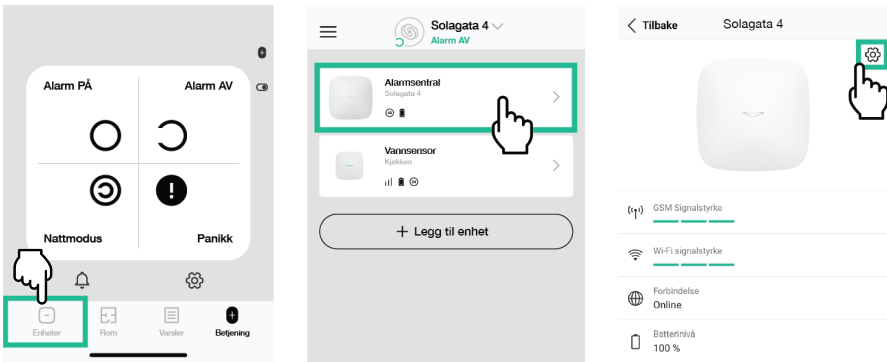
Alarm PÅ

Alarm AV

Nattmodus

Panikk

Enheter

Rom

Varsler

Betjening

Solagata 4

Alarm AV

Alarmsentral

Solagata 4

Vannsensor

Kjøkken

+ Legg til enhet

Tilbake

Solagata 4

GSM Signalstyrke

Wi-Fi signalstyrke

Forbindelse

Online

Batterinivå

100 %